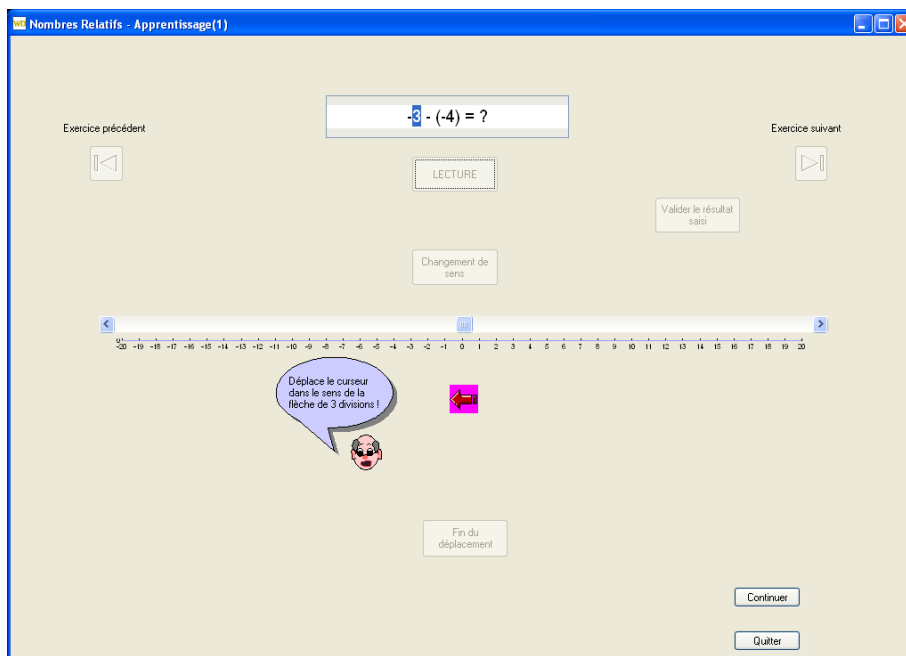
Nombres Relatifs - Apprentissage(1)

-3 - (-4) = ?

Exercice précédent

Exercice suivant

LECTURE

Valider le résultat saisi

Changement de sens

-20 -19 -18 -17 -16 -15 -14 -13 -12 -11 -10 -9 -8 -7 -6 -5 -4 -3 -2 -1 0 1 2 3 4 5 6 7 8 9 10 11 12 13 14 15 16 17 18 19 20

Déplace le curseur dans le sens de la flèche de 3 divisions !

Fin du déplacement

Continuer

Quitter